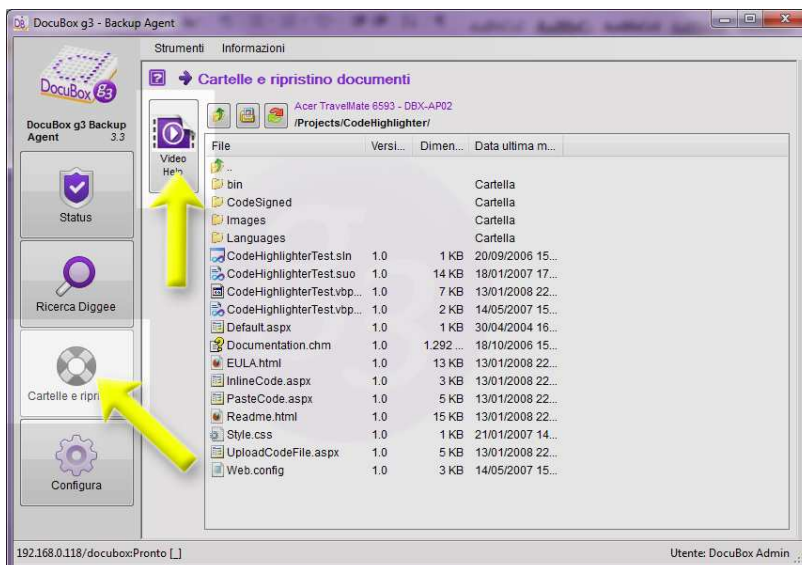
DocuBox g3 - Backup Agent

Strumenti Informazioni

DocuBox g3

DocuBox g3 Backup Agent 3.3

Cartelle e ripristino documenti

Video Help

Acer TravelMate 6593 - DBX-AP02
/Projects/CodeHighlighter/

| File | Versi... | Dimen... | Data ultima m... |
|---|---|---|---|
| .. | | | |
| bin | | | Cartella |
| CodeSigned | | | Cartella |
| Images | | | Cartella |
| Languages | | | Cartella |
| CodeHighlighterTest.sln | 1.0 | 1 KB | 20/09/2006 15... |
| CodeHighlighterTest.suo | 1.0 | 14 KB | 18/01/2007 17... |
| CodeHighlighterTest.vbp... | 1.0 | 7 KB | 13/01/2008 22... |
| CodeHighlighterTest.vbp... | 1.0 | 2 KB | 14/05/2007 15... |
| Default.aspx | 1.0 | 1 KB | 30/04/2004 16... |
| Documentation.chm | 1.0 | 1.292 ... | 18/10/2006 15... |
| EULA.html | 1.0 | 13 KB | 13/01/2008 22... |
| InlineCode.aspx | 1.0 | 3 KB | 13/01/2008 22... |
| PasteCode.aspx | 1.0 | 5 KB | 13/01/2008 22... |
| Readme.html | 1.0 | 15 KB | 13/01/2008 22... |
| Style.css | 1.0 | 1 KB | 21/01/2007 14... |
| UploadCodeFile.aspx | 1.0 | 5 KB | 13/01/2008 22... |
| Web.config | 1.0 | 3 KB | 14/05/2007 15... |

Status

Ricerca Diggee

Cartelle e ripri

Configura

192.168.0.118/docubox:Pronto [_]

Utente: DocuBox Admin